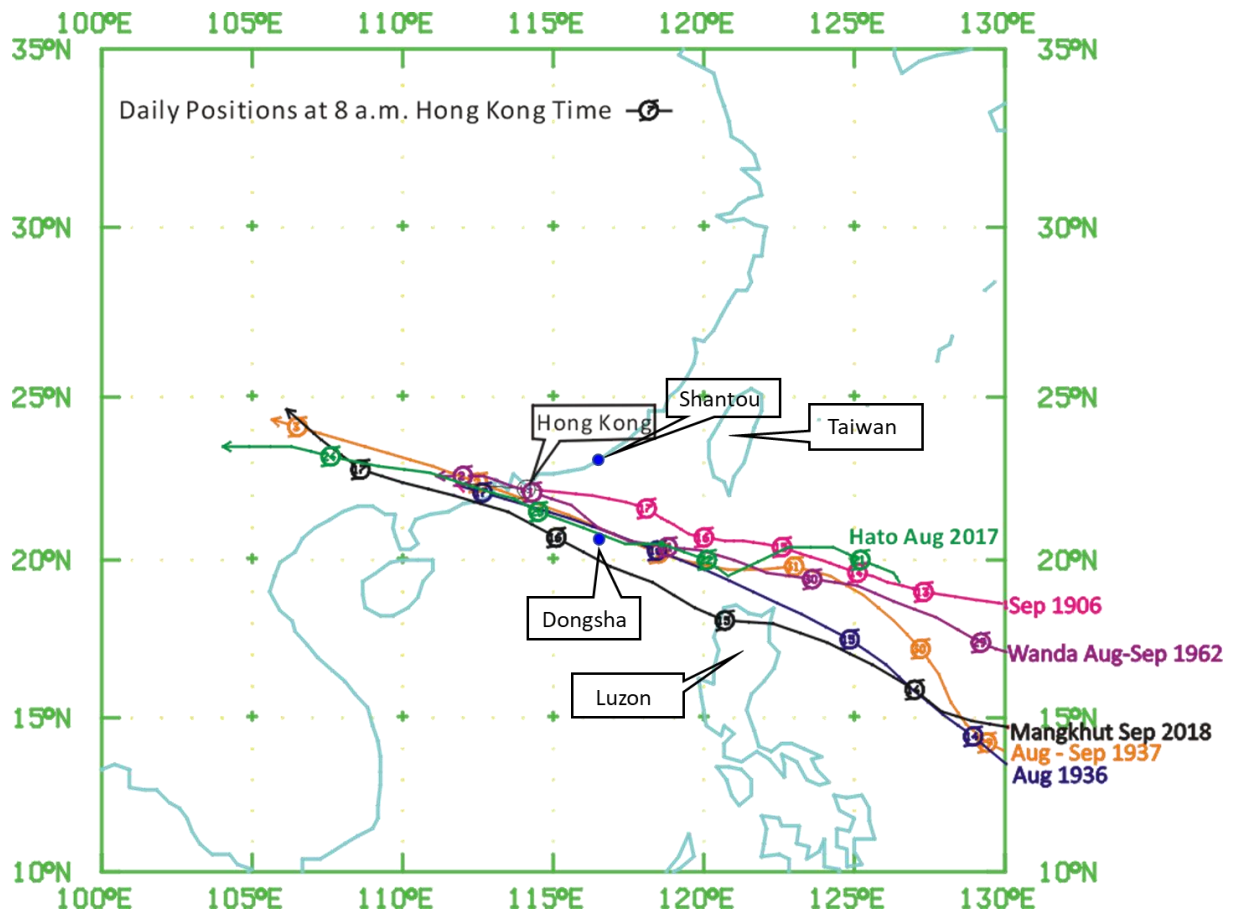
100ºE 105ºE 110ºE 115ºE 120ºE 125ºE 130ºE

35ºN 30ºN 25ºN 20ºN 15ºN 10ºN

Daily Positions at 8 a.m. Hong Kong Time

Shantou

Hong Kong

Taiwan

Hato Aug 2017

Dongsha

Sep 1906

Wanda Aug-Sep 1962

Luzon

Mangkhut Sep 2018

Aug - Sep 1937

Aug 1936

100ºE 105ºE 110ºE 115ºE 120ºE 125ºE 130ºE

35ºN 30ºN 25ºN 20ºN 15ºN 10ºN